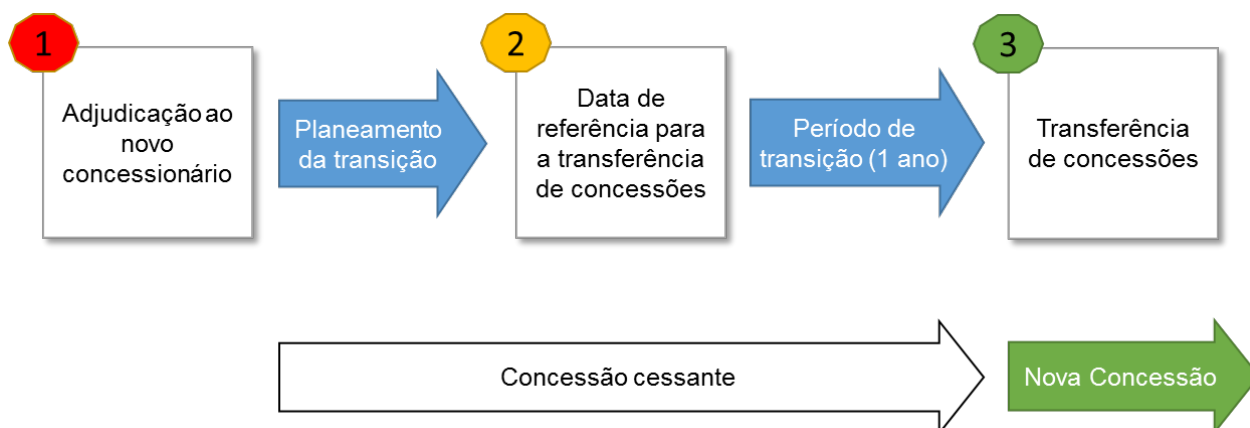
1

Adjudicação ao novo concessionário

Planeamento da transição

2

Data de referência para a transferência de concessões

Período de transição (1 ano)

3

Transferência de concessões

Concessão cessante

Nova Concessão